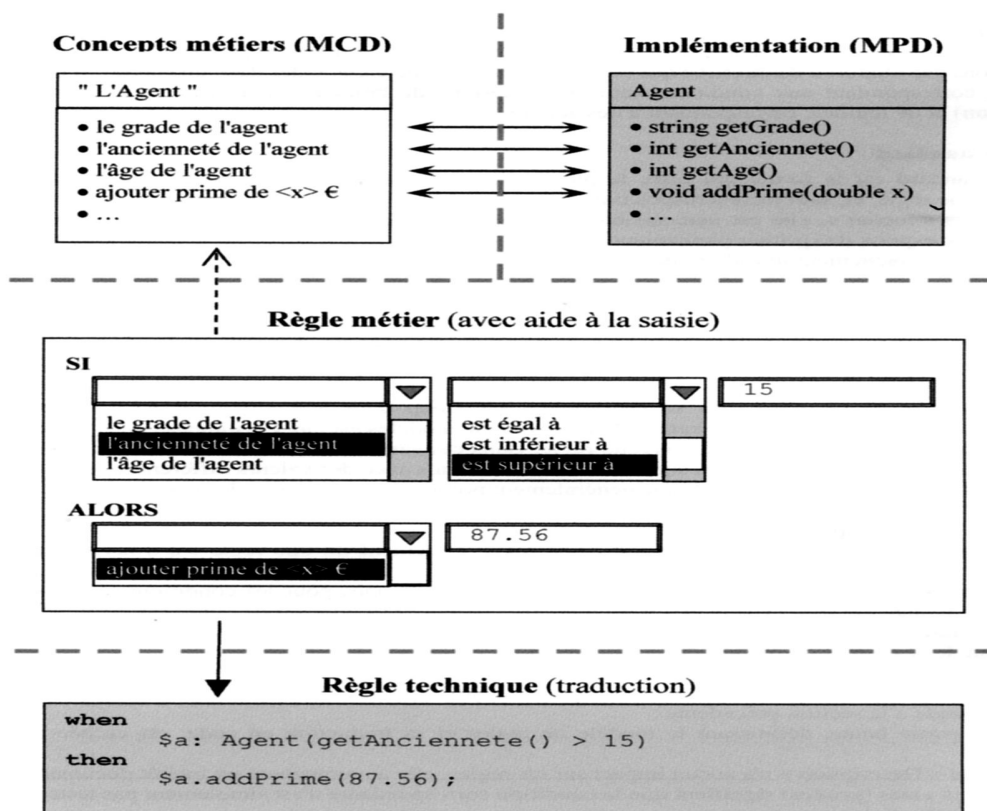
Concepts métiers (MCD)

" L'Agent "

• le grade de l'agent
• l'ancienneté de l'agent
• l'âge de l'agent
• ajouter prime de <x> €
• ...

Implémentation (MPD)

Agent

• string getGrade()
• int getAnciennete()
• int getAge()
• void addPrime(double x)
• ...

Règle métier (avec aide à la saisie)

SI

le grade de l'agent
l'ancienneté de l'agent
l'âge de l'agent

est égal à
est inférieur à
est supérieur à

15

ALORS

ajouter prime de <x> €

87.56

Règle technique (traduction)

when
$a: Agent(getAnciennete() > 15)
then
$a.addPrime(87.56);